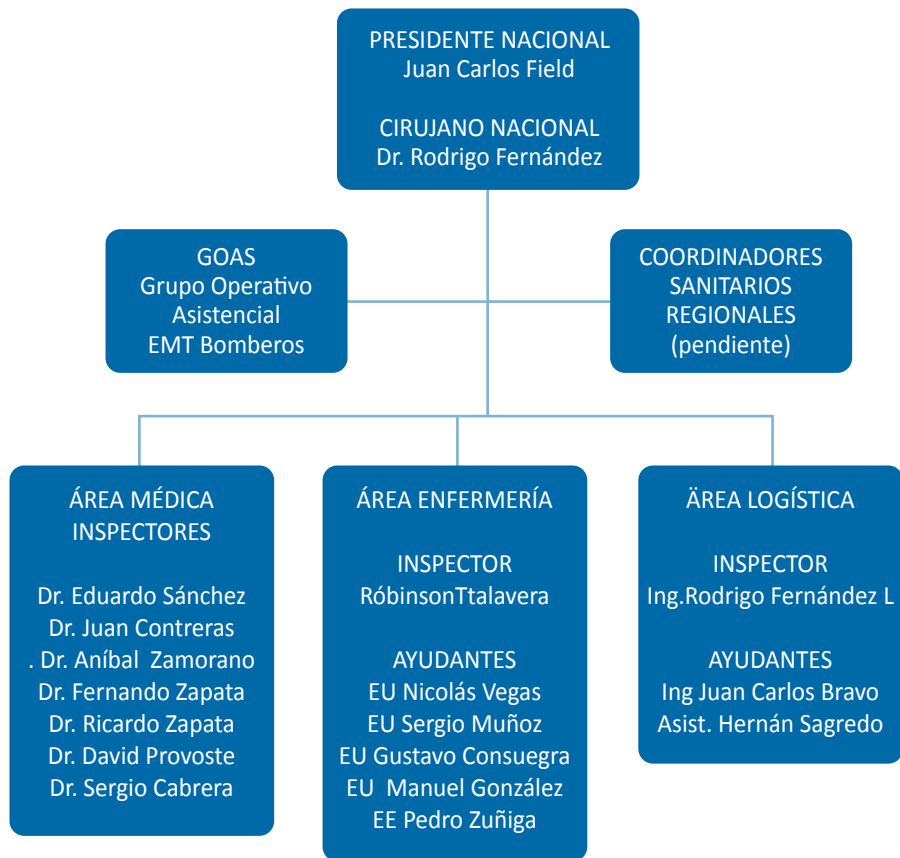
PRESIDENTE NACIONAL
Juan Carlos Field

CIRUJANO NACIONAL
Dr. Rodrigo Fernández

GOAS
Grupo Operativo
Asistencial
EMT Bomberos

COORDINADORES
SANITARIOS
REGIONALES
(pendiente)

ÁREA MÉDICA
INSPECTORES

Dr. Eduardo Sánchez
Dr. Juan Contreras
. Dr. Aníbal Zamorano
Dr. Fernando Zapata
Dr. Ricardo Zapata
Dr. David Provoste
Dr. Sergio Cabrera

ÁREA ENFERMERÍA

INSPECTOR
RóbinsonTtalavera

AYUDANTES
EU Nicolás Vegas
EU Sergio Muñoz
EU Gustavo Consuegra
EU Manuel González
EE Pedro Zuñiga

ÄREA LOGÍSTICA

INSPECTOR
Ing.Rodrigo Fernández L

AYUDANTES
Ing Juan Carlos Bravo
Asist. Hernán Sagredo